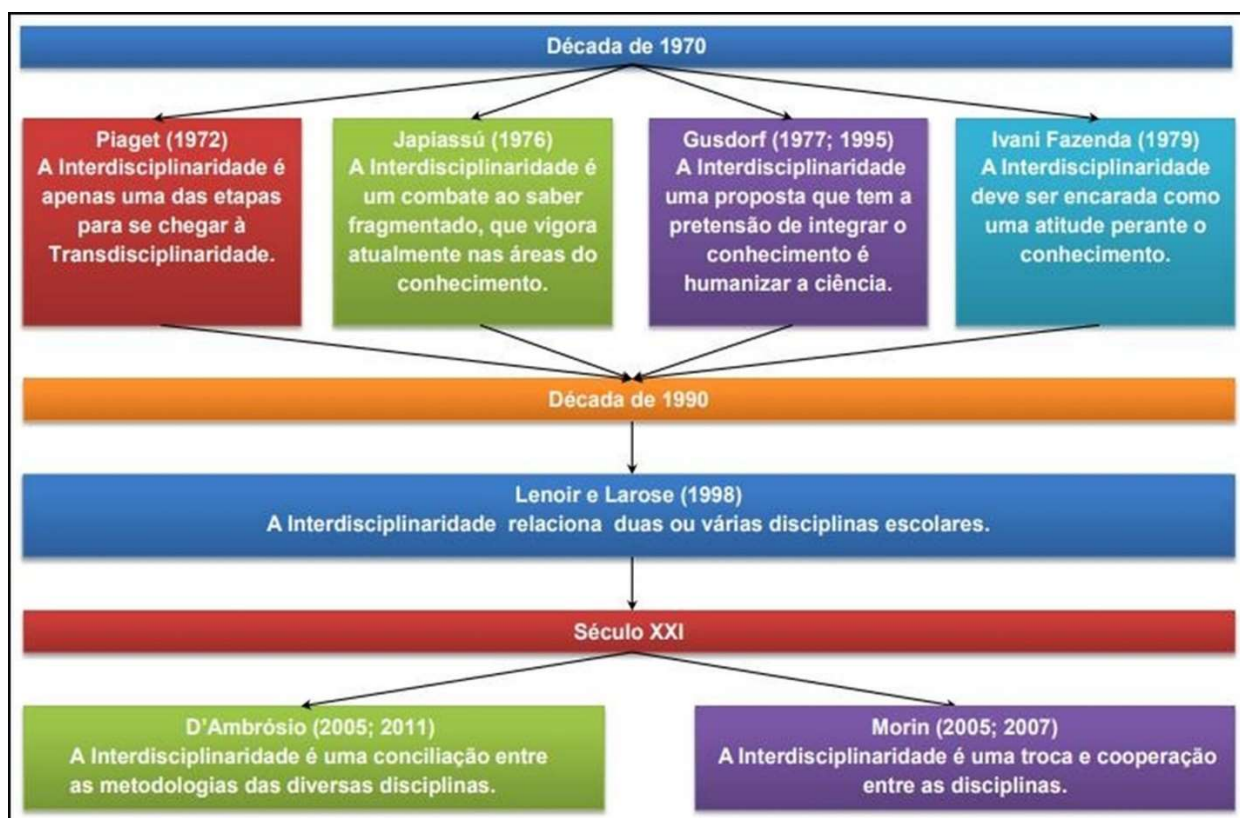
Década de 1970

Piaget (1972)
A Interdisciplinaridade é apenas uma das etapas para se chegar à Transdisciplinaridade.

Japiassú (1976)
A Interdisciplinaridade é um combate ao saber fragmentado, que vigora atualmente nas áreas do conhecimento.

Gusdorf (1977; 1995)
A Interdisciplinaridade uma proposta que tem a pretensão de integrar o conhecimento é humanizar a ciência.

Ivani Fazenda (1979)
A Interdisciplinaridade deve ser encarada como uma atitude perante o conhecimento.

Década de 1990

Lenoir e Larose (1998)
A Interdisciplinaridade relaciona duas ou várias disciplinas escolares.

Século XXI

D'Ambrósio (2005; 2011)
A Interdisciplinaridade é uma conciliação entre as metodologias das diversas disciplinas.

Morin (2005; 2007)
A Interdisciplinaridade é uma troca e cooperação entre as disciplinas.